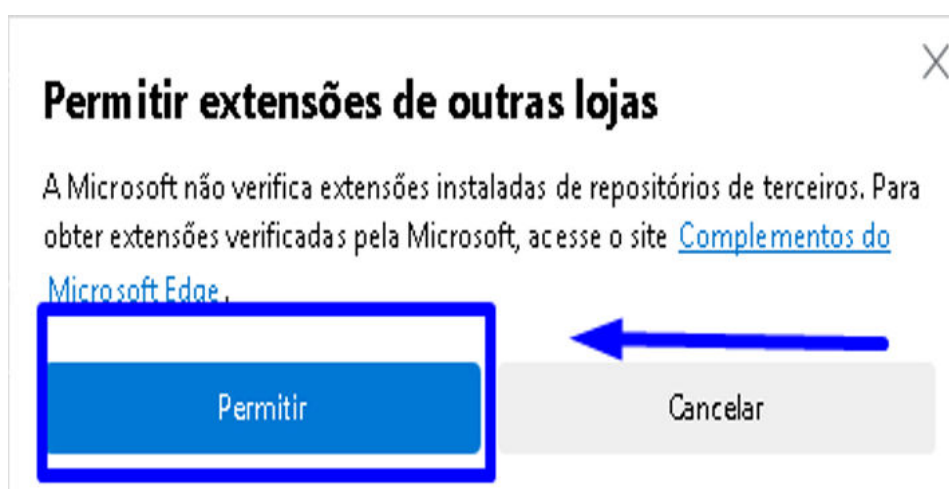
Permitir extensões de outras lojas

A Microsoft não verifica extensões instaladas de repositórios de terceiros. Para obter extensões verificadas pela Microsoft, acesse o site Complementos do Microsoft Edge .

Permitir

Cancelar